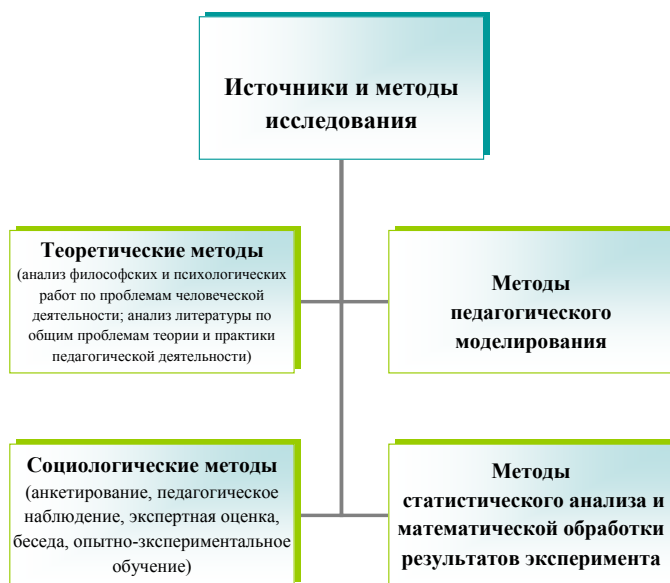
Источники и методы исследования

Теоретические методы
(анализ философских и психологических работ по проблемам человеческой деятельности; анализ литературы по общим проблемам теории и практики педагогической деятельности)

Методы педагогического моделирования

Социологические методы
(анкетирование, педагогическое наблюдение, экспертная оценка, беседа, опытно-экспериментальное обучение)

Методы статистического анализа и математической обработки результатов эксперимента